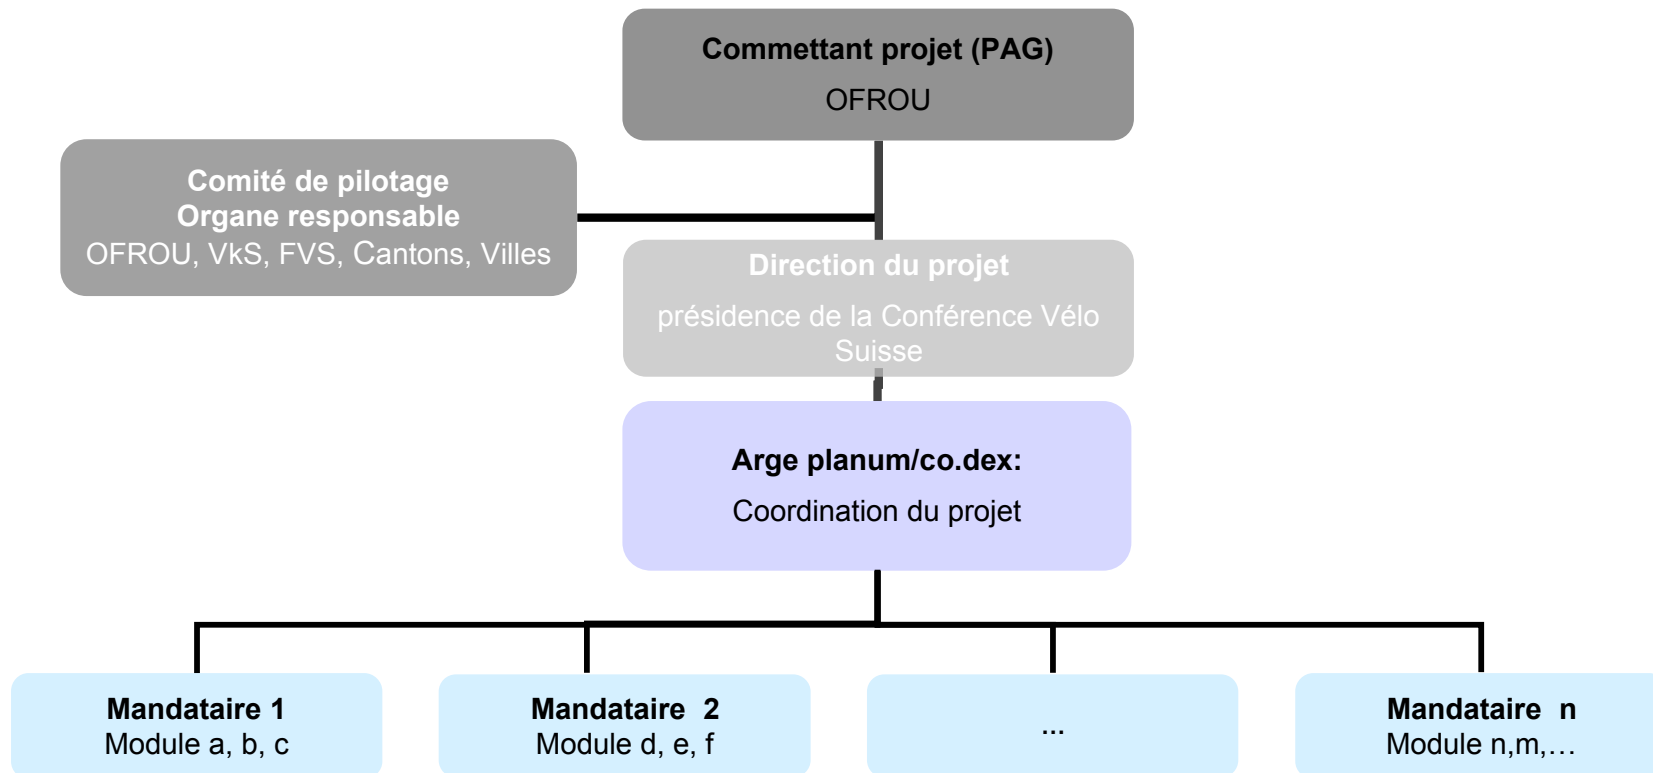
Commettant projet (PAG)
OFROU

Comité de pilotage
Organe responsable
OFROU, VkS, FVS, Cantons, Villes

Direction du projet
présidence de la Conférence Vélo Suisse

Arge planum/co.dex:
Coordination du projet

Mandataire 1
Module a, b, c

Mandataire 2
Module d, e, f

...

Mandataire n
Module n,m,…